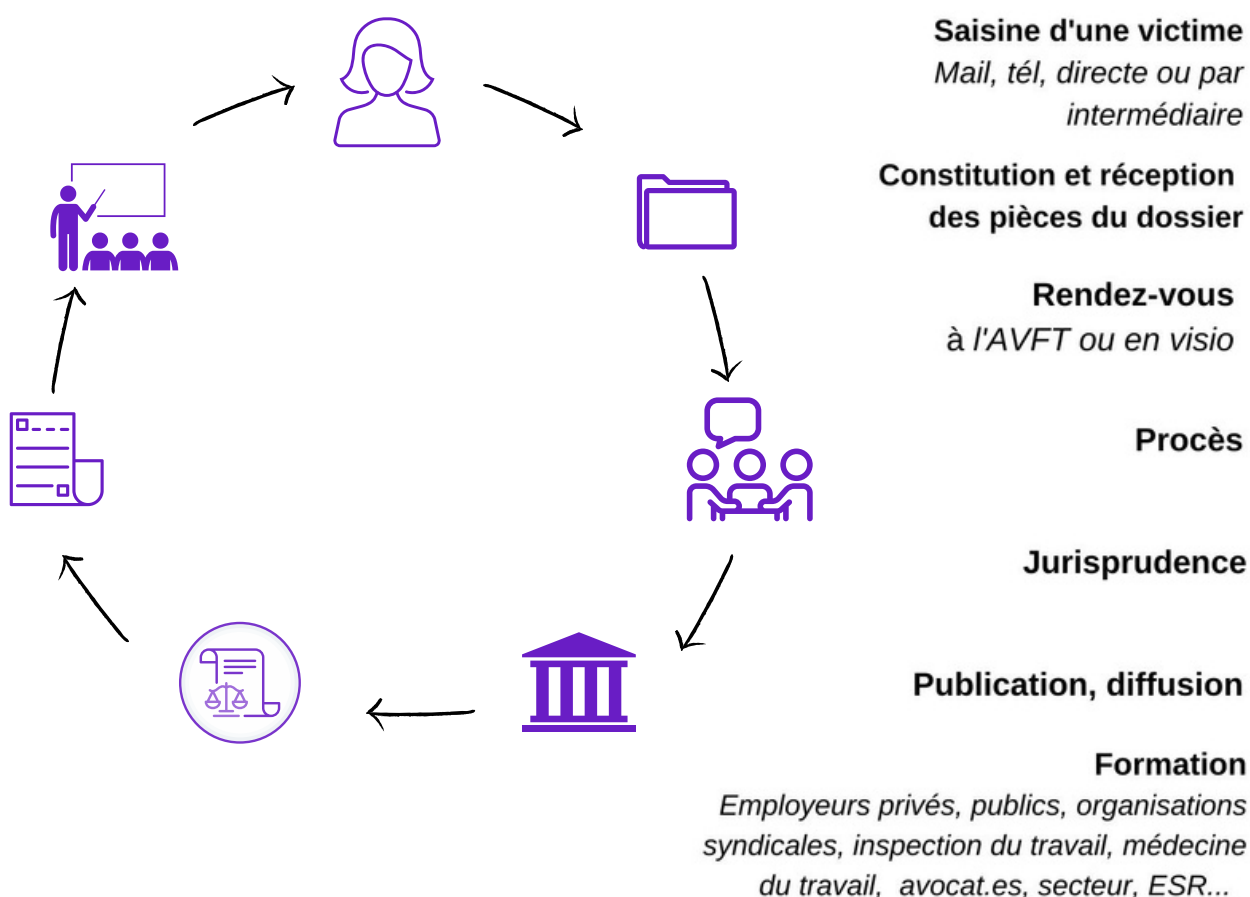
Saisine d'une victime
Mail, tél, directe ou par intermédiaire

Constitution et réception des pièces du dossier

Rendez-vous
à l'AVFT ou en visio

Procès

Jurisprudence

Publication, diffusion

Formation
Employeurs privés, publics, organisations syndicales, inspection du travail, médecine du travail, avocat.es, secteur, ESR...